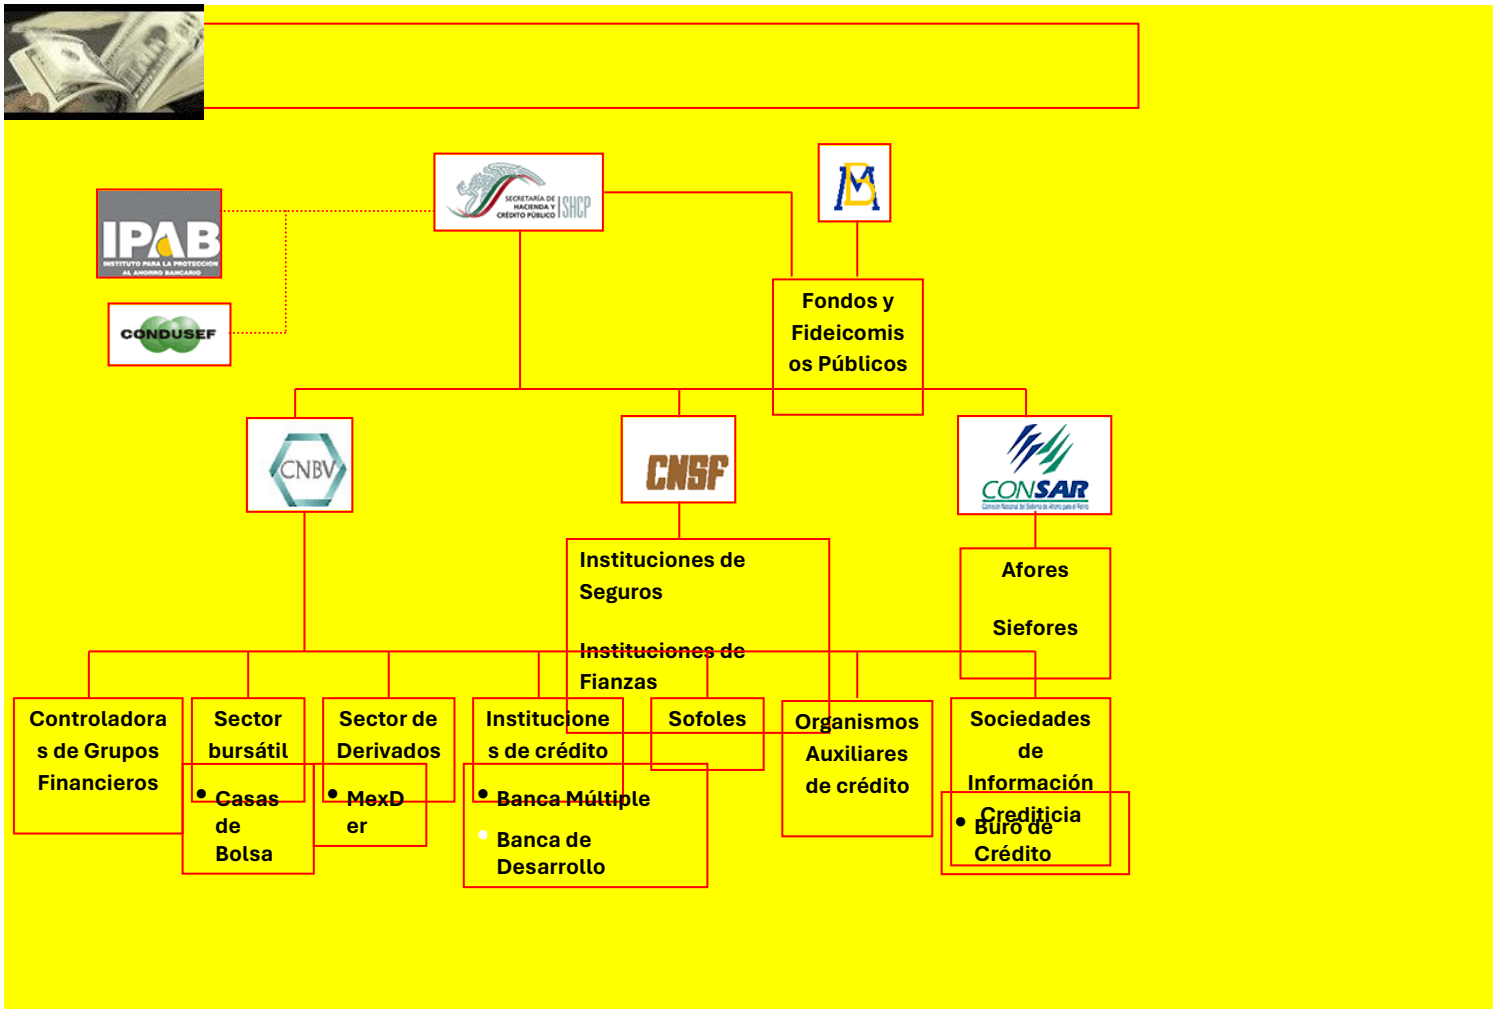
SECRETARÍA DE HACIENDA Y CRÉDITO PÚBLICO | SHCP

IPAB
INSTITUTO PARA LA PROTECCIÓN AL AHORRO BANCARIO

CONDUSEF

Fondos y Fideicomisos Públicos

CNBV

CNSF

CONSAR

Instituciones de Seguros

Instituciones de Fianzas

Afores

Siefores

Controladoras de Grupos Financieros

Sector bursátil

• Casas de Bolsa

Sector de Derivados

• MexDer

Instituciones de crédito

• Banca Múltiple

• Banca de Desarrollo

Sofoles

Organismos Auxiliares de crédito

Sociedades de Información Crediticia

• Buró de Crédito